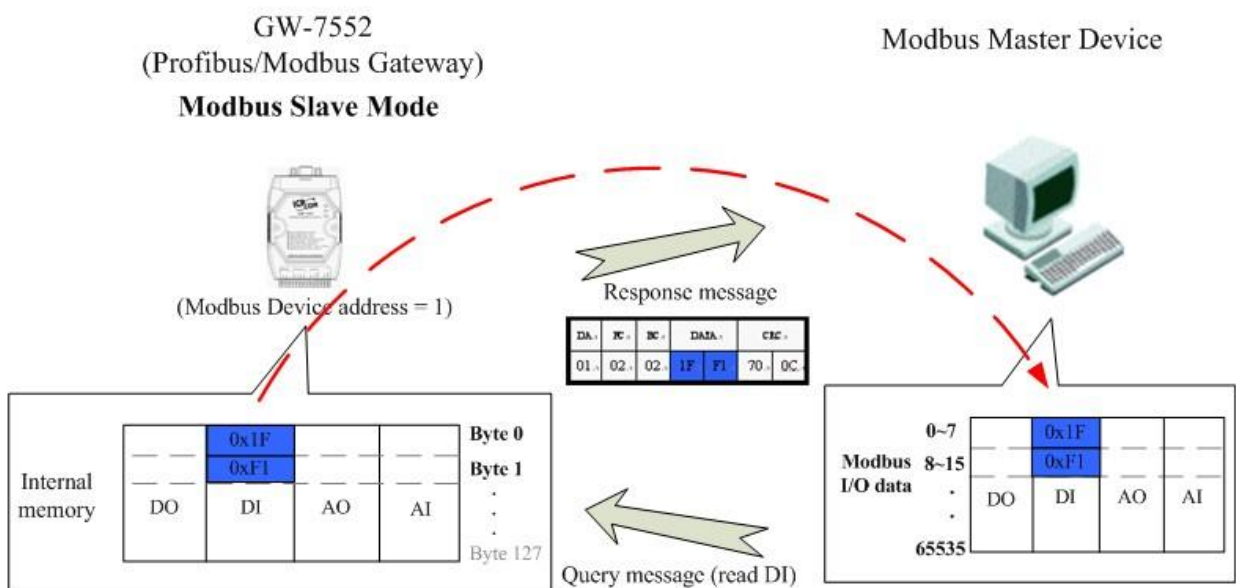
GW-7552
(Profibus/Modbus Gateway)
**Modbus Slave Mode**

Modbus Master Device

(Modbus Device address = 1)

Response message

| DA | FC | BC | DATA | | CRC | |
|---|---|---|---|---|---|---|
| 01 | 02 | 02 | 1F | F1 | 70 | 0C |

| | | | |
|---|---|---|---|
| | 0x1F | | |
| | 0xF1 | | |
| DO | DI | AO | AI |

Byte 0
Byte 1
.
.
.
Byte 127

Internal memory

Query message (read DI)

Modbus I/O data

0~7
8~15
.
.
65535

| | | | |
|---|---|---|---|
| | 0x1F | | |
| | 0xF1 | | |
| DO | DI | AO | AI |